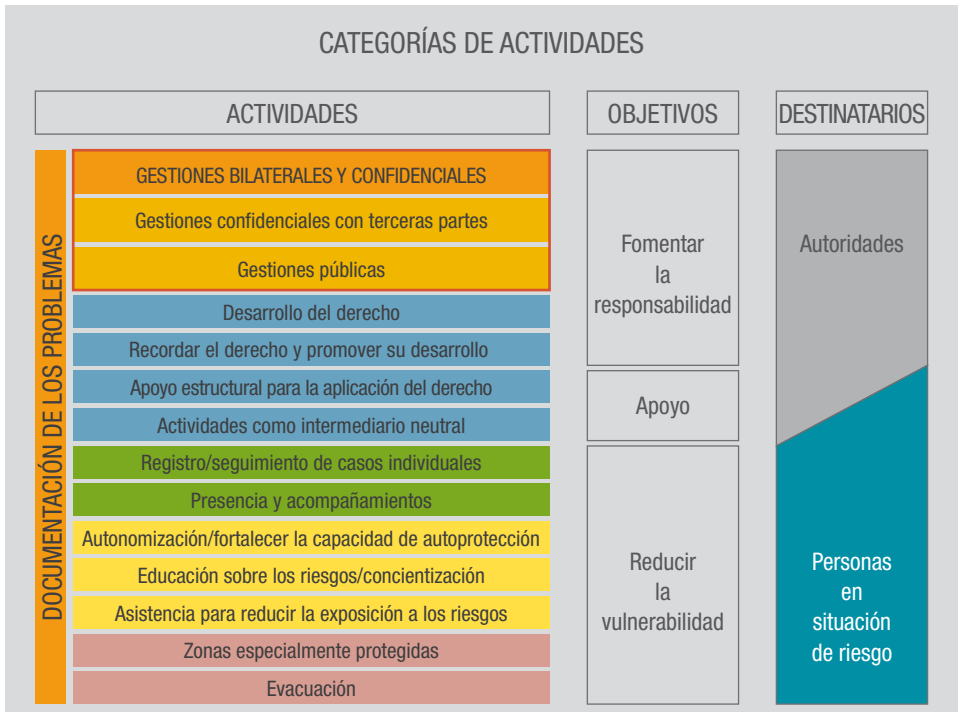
CATEGORÍAS DE ACTIVIDADES

ACTIVIDADES

OBJETIVOS

DESTINATARIOS

DOCUMENTACIÓN DE LOS PROBLEMAS

GESTIONES BILATERALES Y CONFIDENCIALES

Gestiones confidenciales con terceras partes

Gestiones públicas

Desarrollo del derecho

Recordar el derecho y promover su desarrollo

Apoyo estructural para la aplicación del derecho

Actividades como intermediario neutral

Registro/seguimiento de casos individuales

Presencia y acompañamientos

Autonomización/fortalecer la capacidad de autoprotección

Educación sobre los riesgos/concientización

Asistencia para reducir la exposición a los riesgos

Zonas especialmente protegidas

Evacuación

Fomentar la responsabilidad

Apoyo

Reducir la vulnerabilidad

Autoridades

Personas en situación de riesgo